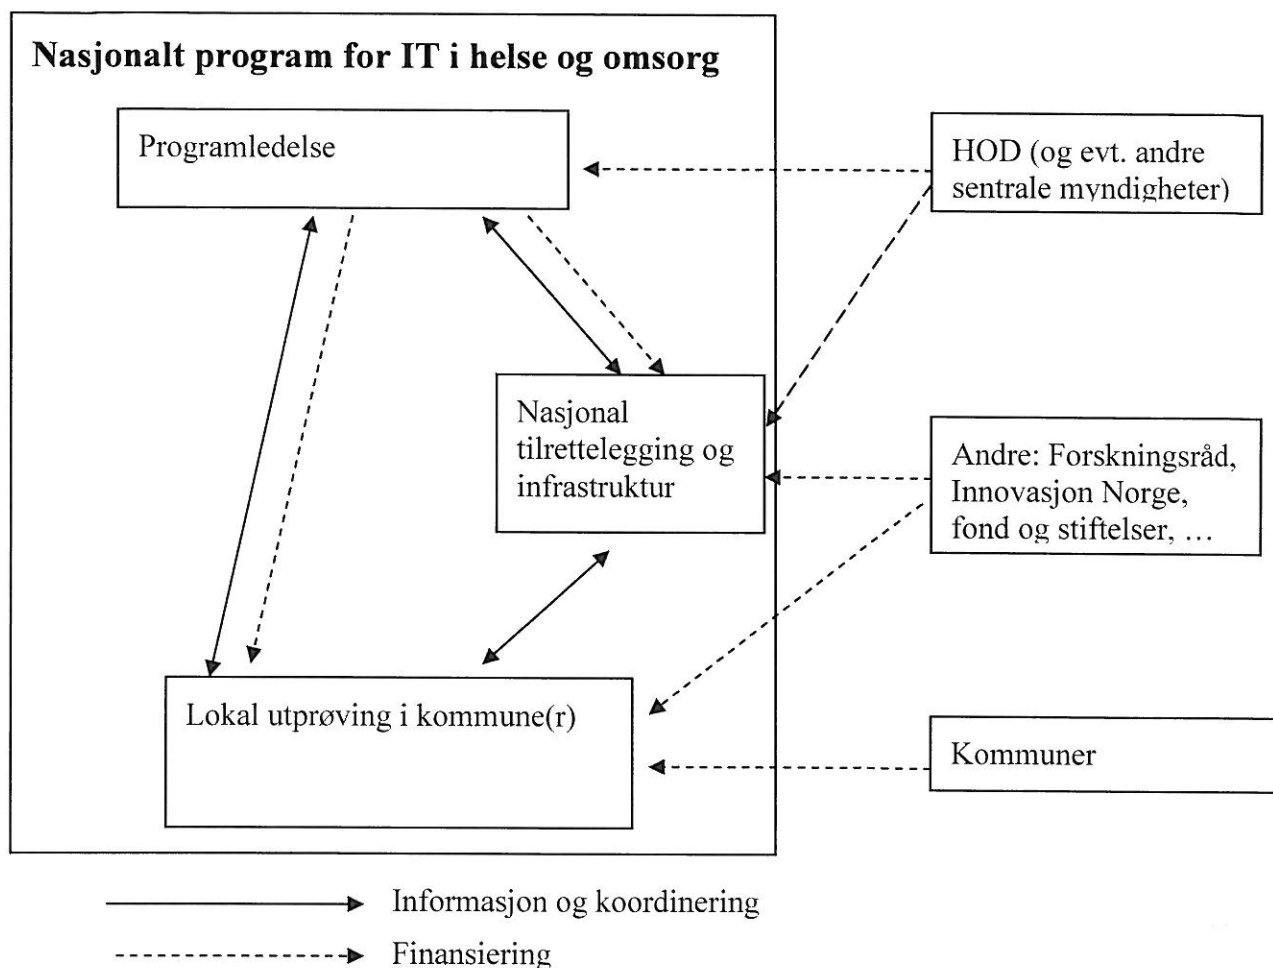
Nasjonalt program for IT i helse og omsorg

Programledelse

HOD (og evt. andre sentrale myndigheter)

Nasjonal tilrettelegging og infrastruktur

Andre: Forskningsråd, Innovasjon Norge, fond og stiftelser, …

Lokal utprøving i kommune(r)

Kommuner

Informasjon og koordinering

Finansiering